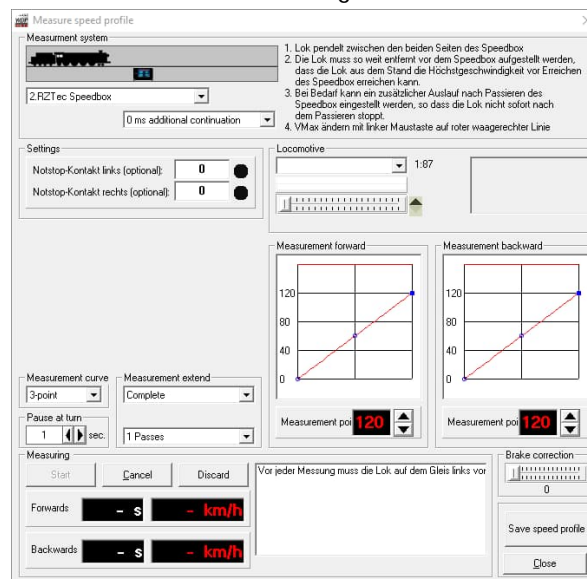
Measure speed profile

Measurment system

2.RZTec Speedbox

0 ms additional continuation

1. Lok pendelt zwischen den beiden Seiten des Speedbox
2. Die Lok muss so weit entfernt vor dem Speedbox aufgestellt werden, dass die Lok aus dem Stand die Höchstgeschwindigkeit vor Erreichen des Speedbox erreichen kann.
3. Bei Bedarf kann ein zusätzlicher Auslauf nach Passieren des Speedbox eingestellt werden, so dass die Lok nicht sofort nach dem Passieren stoppt.
4. VMax ändern mit linker Maustaste auf roter waagerechter Linie

Settings

Notstop-Kontakt links (optional): 0

Notstop-Kontakt rechts (optional): 0

Locomotive

1:87

Measurement forward

120
80
40
0

Measurement poi 120

Measurement backward

120
80
40
0

Measurement poi 120

Measurement curve

3-point

Measurement extend

Complete

Pause at turn

1 sec.

1 Passes

Measuring

Start

Cancel

Discard

Forwards - s - km/h

Backwards - s - km/h

Vor jeder Messung muss die Lok auf dem Gleis links vor

Brake correction

0

Save speed profile

Close